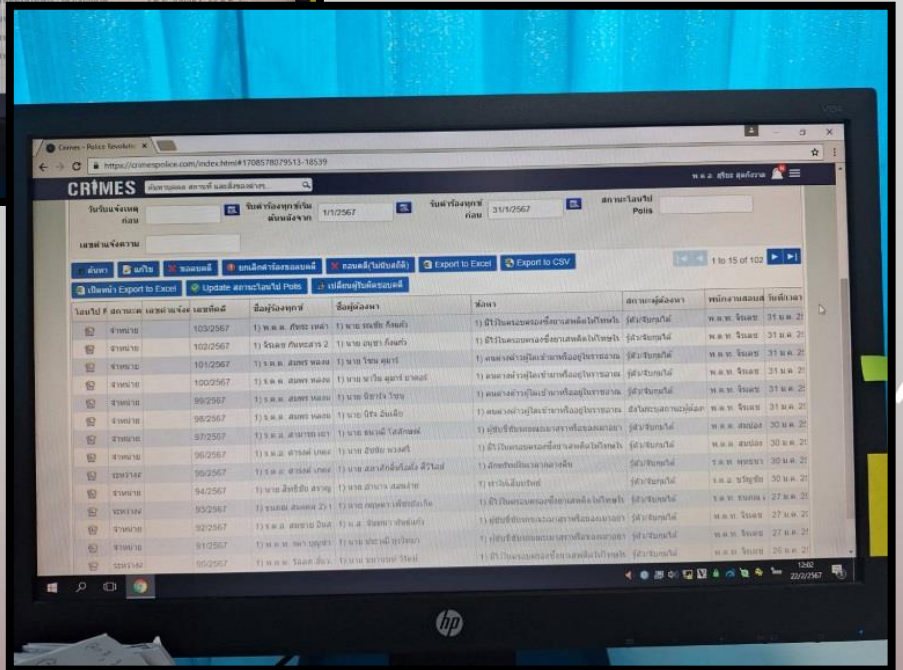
Crimes - Police Revolution ×

https://crimespolice.com/index.html#1708578079513-18539

CRIMES

วันรับแจ้งเหตุ ก่อน

รับคำร้องทุกข์วัน ตั้งแต่วันที่ 1/1/2567

รับคำร้องทุกข์ ก่อน 31/1/2567

สถานะไอนไป Polis

เลขคำแจ้งความ

ค้นหา | แก้ไข | ลบคดี | ยกเลิกคำร้องขอคดี | ถอนคดี(ไม่ประสงค์) | Export to Excel | Export to CSV

1 to 15 of 102

เป็นหน้า Export to Excel | Update สถานะไอนไป Polis | เปลี่ยนผู้รับผิดชอบคดี

| สถานะ | เลขคดี | ชื่อผู้ร้องทุกข์ | ชื่อผู้ต้องหา | ข้อหา | สถานะผู้ต้องหา | พนักงานสอบสวน | วันที่เวลา |
|---|---|---|---|---|---|---|---|
| จำหน่าย | 103/2567 | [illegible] | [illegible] | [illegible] | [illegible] | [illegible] | 31 ม.ค. 2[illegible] |
| จำหน่าย | 102/2567 | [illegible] | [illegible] | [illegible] | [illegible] | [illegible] | 31 ม.ค. 2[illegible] |
| จำหน่าย | 101/2567 | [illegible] | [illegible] | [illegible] | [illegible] | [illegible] | 31 ม.ค. 2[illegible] |
| จำหน่าย | 100/2567 | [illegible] | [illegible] | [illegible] | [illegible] | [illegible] | 31 ม.ค. 2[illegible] |
| จำหน่าย | 99/2567 | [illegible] | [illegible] | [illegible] | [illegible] | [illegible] | 31 ม.ค. 2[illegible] |
| จำหน่าย | 98/2567 | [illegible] | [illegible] | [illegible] | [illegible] | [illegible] | 31 ม.ค. 2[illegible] |
| จำหน่าย | 97/2567 | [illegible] | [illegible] | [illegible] | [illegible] | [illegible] | 30 ม.ค. 2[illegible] |
| จำหน่าย | 96/2567 | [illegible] | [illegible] | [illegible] | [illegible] | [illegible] | 30 ม.ค. 2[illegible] |
| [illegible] | 95/2567 | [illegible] | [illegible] | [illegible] | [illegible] | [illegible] | 30 ม.ค. 2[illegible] |
| จำหน่าย | 94/2567 | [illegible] | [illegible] | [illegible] | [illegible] | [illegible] | 30 ม.ค. 2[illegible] |
| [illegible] | 93/2567 | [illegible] | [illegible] | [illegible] | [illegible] | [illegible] | 27 ม.ค. 2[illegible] |
| จำหน่าย | 92/2567 | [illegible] | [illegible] | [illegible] | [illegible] | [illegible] | 27 ม.ค. 2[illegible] |
| จำหน่าย | 91/2567 | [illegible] | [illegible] | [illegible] | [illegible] | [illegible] | 27 ม.ค. 2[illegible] |
| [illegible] | 90/2567 | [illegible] | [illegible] | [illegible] | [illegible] | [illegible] | 26 ม.ค. 2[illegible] |

12:02
22/2/2567

hp